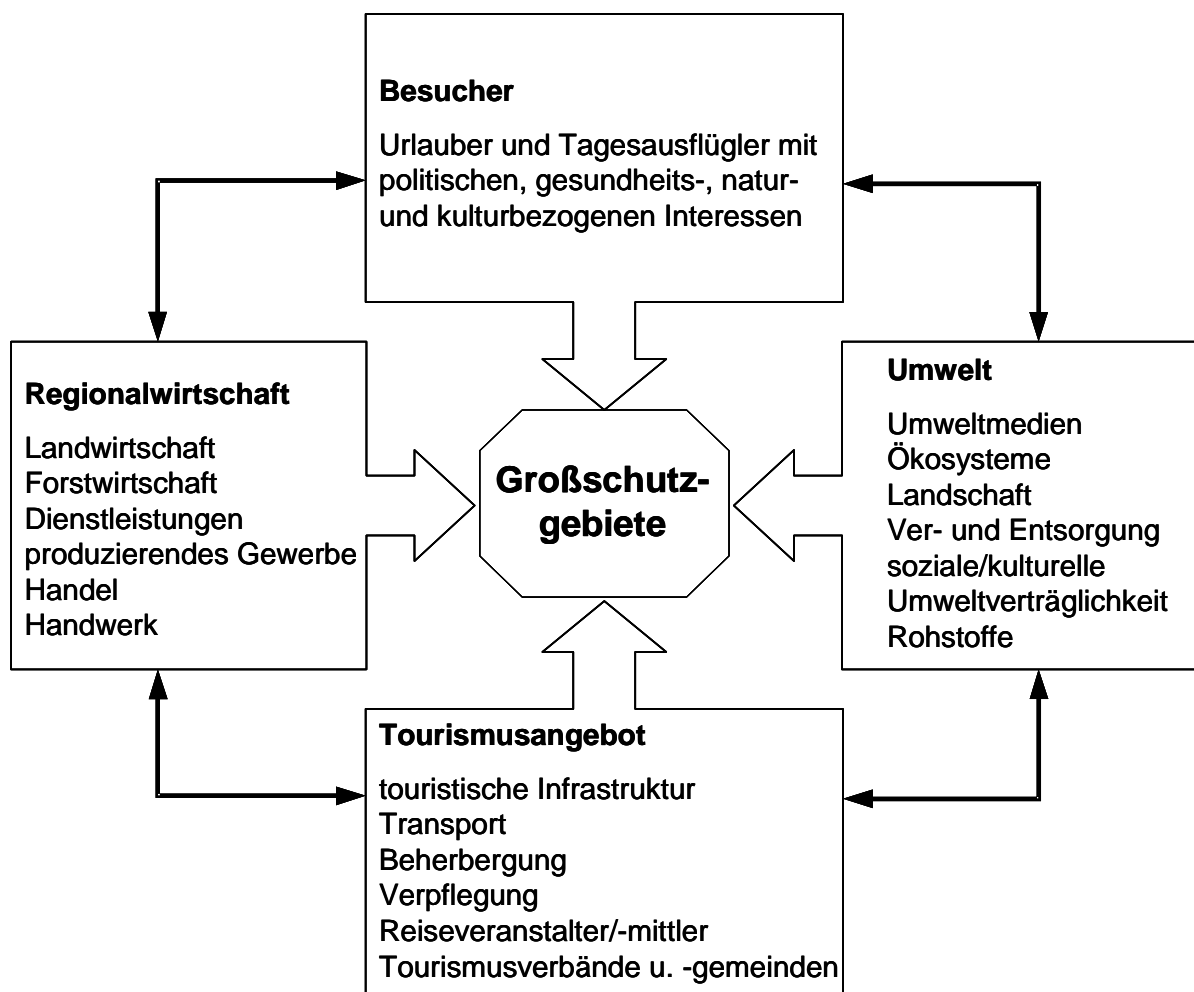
Besucher

Urlauber und Tagesausflügler mit politischen, gesundheits-, natur- und kulturbezogenen Interessen

Regionalwirtschaft

Landwirtschaft
Forstwirtschaft
Dienstleistungen
produzierendes Gewerbe
Handel
Handwerk

Großschutz-gebiete

Umwelt

Umweltmedien
Ökosysteme
Landschaft
Ver- und Entsorgung
soziale/kulturelle
Umweltverträglichkeit
Rohstoffe

Tourismusangebot

touristische Infrastruktur
Transport
Beherbergung
Verpflegung
Reiseveranstalter/-mittler
Tourismusverbände u. -gemeinden